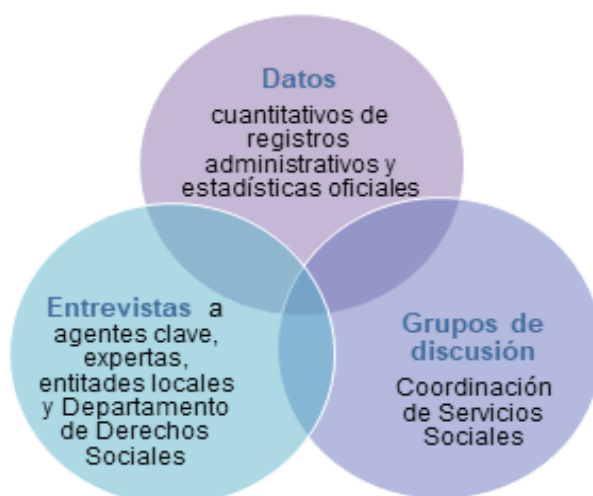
Datos
cuantitativos de registros administrativos y estadísticas oficiales

Entrevistas a agentes clave, expertas, entitades locales y Departamento de Derechos Sociales

Grupos de discusión
Coordinación de Servicios Sociales